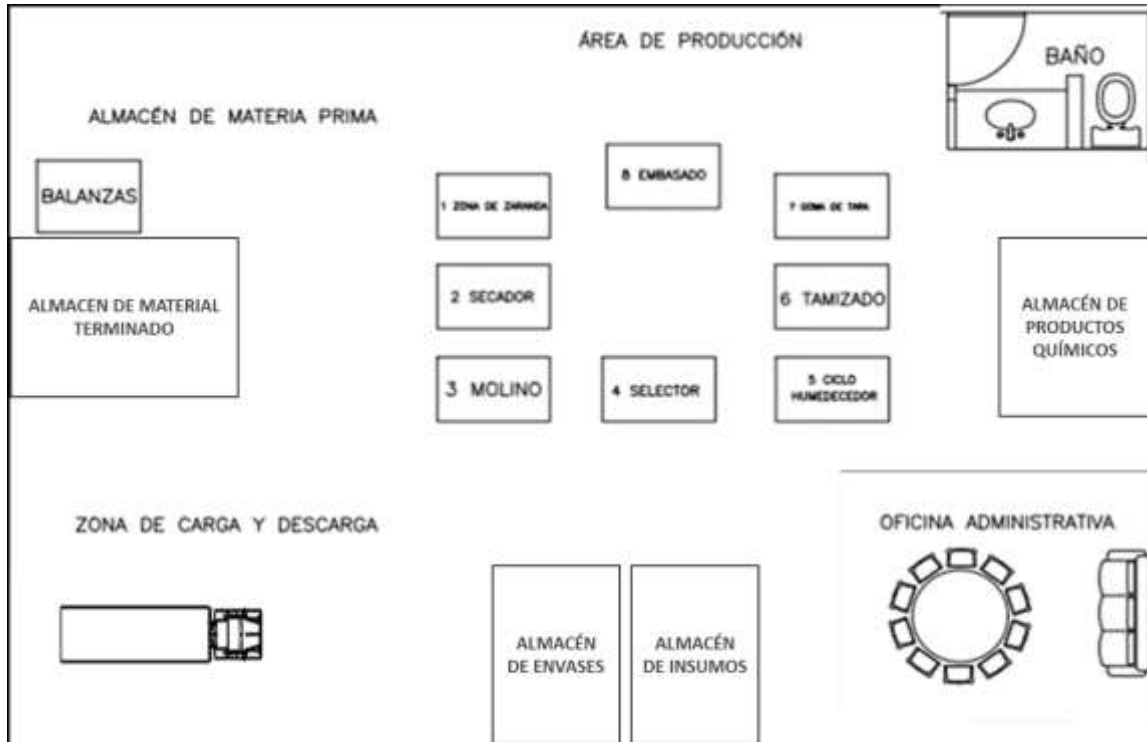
ÁREA DE PRODUCCIÓN

BAÑO

ALMACÉN DE MATERIA PRIMA

BALANZAS

8 EMBASADO

1 ZONA DE ZARANDA

7 ZONA DE TARA

ALMACEN DE MATERIAL TERMINADO

2 SECADOR

6 TAMIZADO

ALMACÉN DE PRODUCTOS QUÍMICOS

3 MOLINO

4 SELECTOR

5 CICLO HUMEDECEDOR

ZONA DE CARGA Y DESCARGA

OFICINA ADMINISTRATIVA

ALMACÉN DE ENVASES

ALMACÉN DE INSUMOS